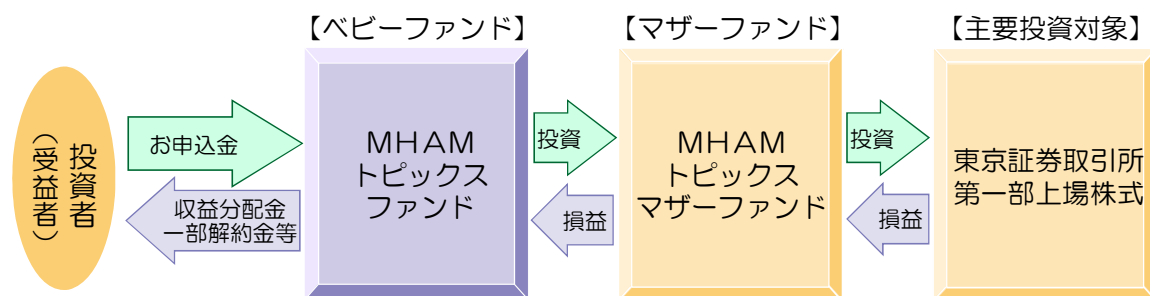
【ベビーファンド】

【マザーファンド】

【主要投資対象】

投資者
（受益者）

お申込金

収益分配金
一部解約金等

MHAM
トピックス
ファンド

投資

損益

MHAM
トピックス
マザーファンド

投資

損益

東京証券取引所
第一部上場株式